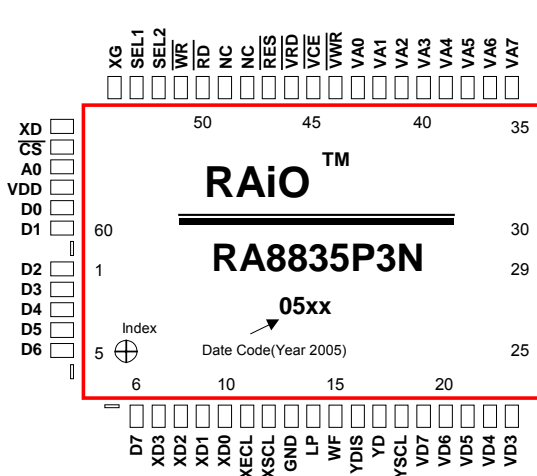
XG SEL1 SEL2 $\overline{WR}$ $\overline{RD}$ NC NC $\overline{RES}$ $\overline{VRD}$ $\overline{VCE}$ $\overline{VWR}$ VA0 VA1 VA2 VA3 VA4 VA5 VA6 VA7

50 45 40 35

XD
$\overline{CS}$
A0
VDD
D0
D1
D2
D3
D4
D5
D6

RAiO TM

60 30

1 RA8835P3N 29

05xx

Index

5 Date Code(Year 2005) 25

6 10 15 20

D7 XD3 XD2 XD1 XD0 XECL XSCL GND LP WF YDIS YD YSCL VD7 VD6 VD5 VD4 VD3